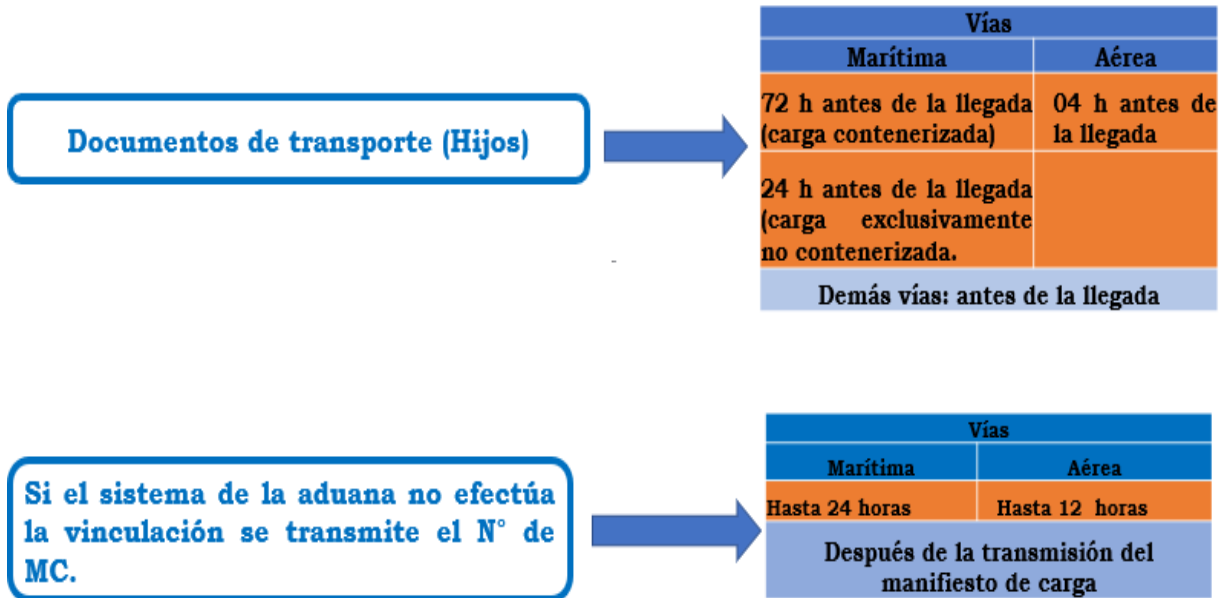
Documentos de transporte (Hijos)

| Vías | |
|---|---|
| Marítima | Aérea |
| 72 h antes de la llegada (carga contenerizada) | 04 h antes de la llegada |
| 24 h antes de la llegada (carga exclusivamente no contenerizada. | |
| Demás vías: antes de la llegada | |

Si el sistema de la aduana no efectúa la vinculación se transmite el N° de MC.

| Vías | |
|---|---|
| Marítima | Aérea |
| Hasta 24 horas | Hasta 12 horas |
| Después de la transmisión del manifiesto de carga | |